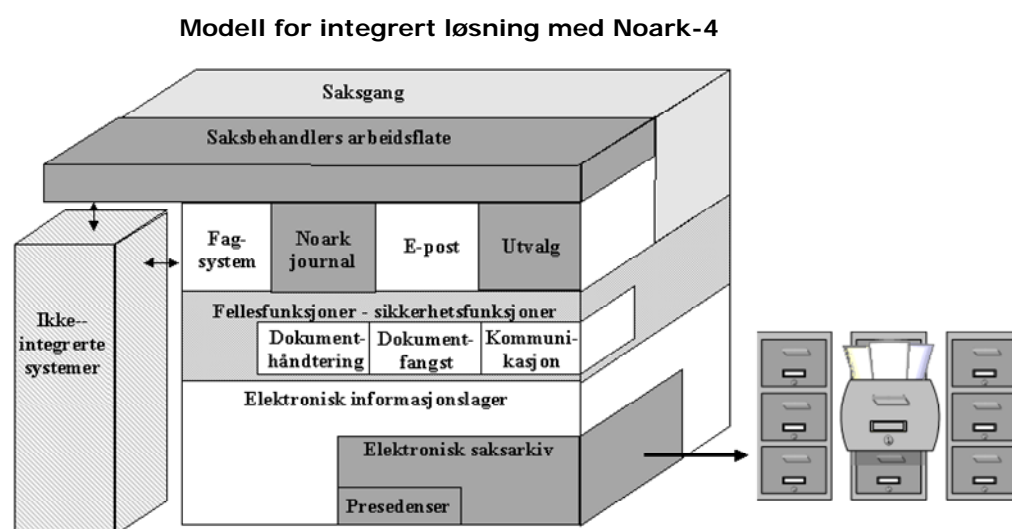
Modell for integrert løsning med Noark-4

Saksgang

Saksbehandlers arbeidsflate

Ikke--integrerte systemer

Fag-system

Noark journal

E-post

Utvalg

Fellesfunksjoner - sikkerhetsfunksjoner

Dokument-håndtering

Dokument-fangst

Kommuni-kasjon

Elektronisk informasjonslager

Elektronisk saksarkiv

Presedenser